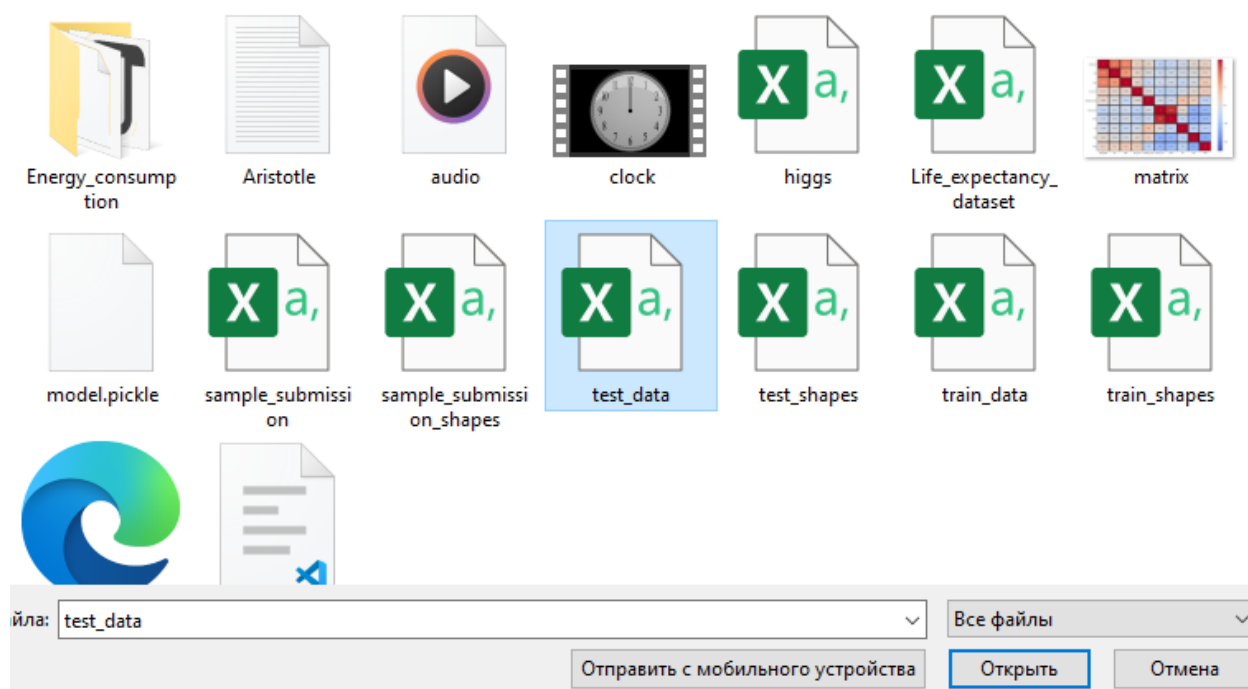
Energy_consumption

Aristotle

audio

clock

X a,

higgs

X a,

Life_expectancy_dataset

matrix

model.pickle

X a,

sample_submission

X a,

sample_submission_shapes

X a,

test_data

X a,

test_shapes

X a,

train_data

X a,

train_shapes

йла: test_data

Все файлы

Отправить с мобильного устройства

Открыть

Отмена